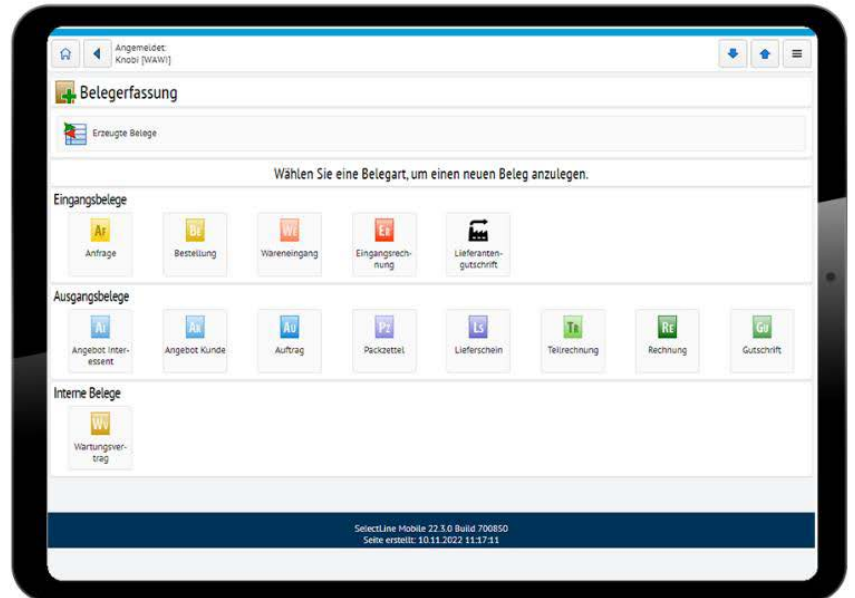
Angemeldet:
Knobi [WAWI]

Belegerfassung

Erzeugte Belege

Wählen Sie eine Belegart, um einen neuen Beleg anzulegen.

Eingangsbelege

Af
Anfrage

Be
Bestellung

We
Wareneingang

Er
Eingangsrechnung

Lieferantengutschrift

Ausgangsbelege

Ai
Angebot Interessent

Ak
Angebot Kunde

Au
Auftrag

Pz
Packzettel

Ls
Lieferschein

Tr
Teilrechnung

Re
Rechnung

Gu
Gutschrift

Interne Belege

Wv
Wartungsvertrag

SelectLine Mobile 22.3.0 Build 700850
Seite erstellt: 10.11.2022 11:17:11